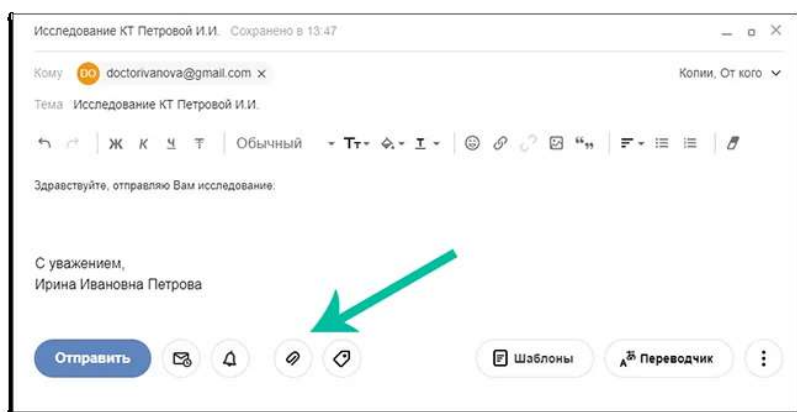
Исследование КТ Петровой И.И. Сохранено в 13:47

Кому DO doctorivanova@gmail.com ×

Копии, От кого

Тема Исследование КТ Петровой И.И.

Ж К Ч Т Обычный

Здравствуйте, отправляю Вам исследование:

С уважением,
Ирина Ивановна Петрова

Отправить

Шаблоны

Переводчик